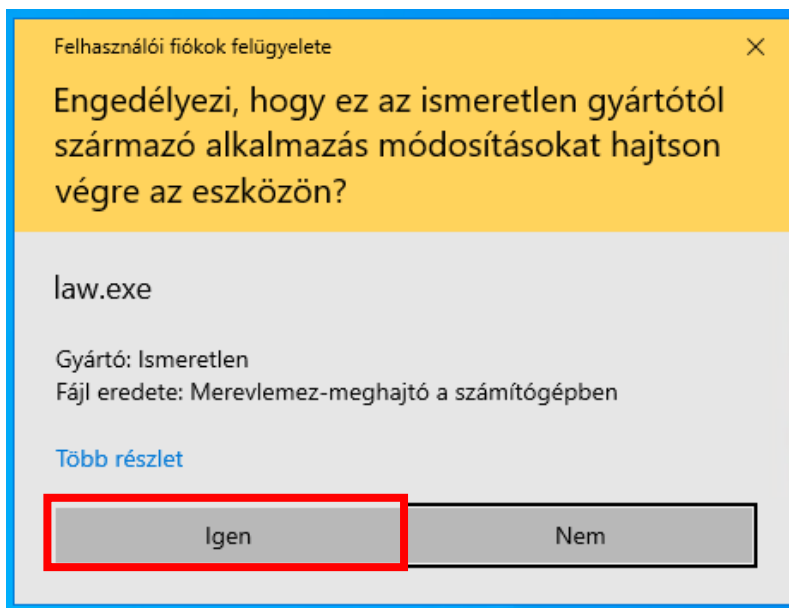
Felhasználói fiókok felügyelete

Engedélyezi, hogy ez az ismeretlen gyártótól származó alkalmazás módosításokat hajtson végre az eszközön?

law.exe

Gyártó: Ismeretlen
Fájl eredete: Merevlemez-meghajtó a számítógépben

Több részlet

Igen

Nem